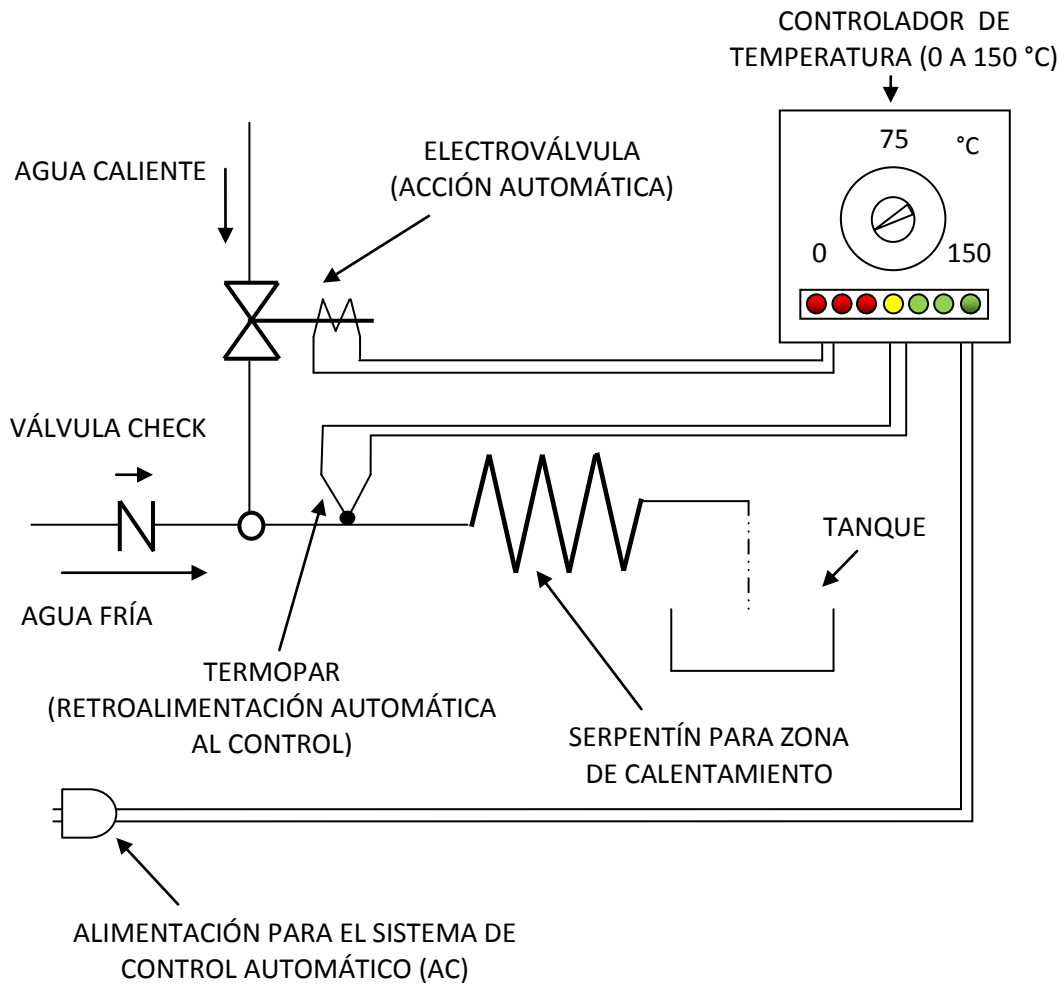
CONTROLADOR DE TEMPERATURA (0 A 150 °C)

AGUA CALIENTE

ELECTROVÁLVULA (ACCIÓN AUTOMÁTICA)

75

°C

0

150

VÁLVULA CHECK

TANQUE

AGUA FRÍA

TERMOPAR (RETROALIMENTACIÓN AUTOMÁTICA AL CONTROL)

SERPENTÍN PARA ZONA DE CALENTAMIENTO

ALIMENTACIÓN PARA EL SISTEMA DE CONTROL AUTOMÁTICO (AC)